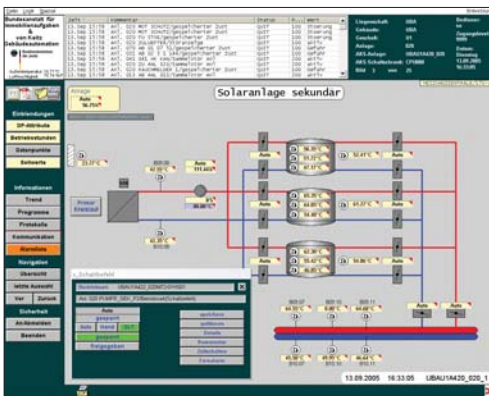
Datei Login Spezial

Bundesanstalt für Immobilienaufgaben & von Kaltz Gebäudeautomation

Solaranlage sekundar

Einbindungen
DP-Attribute
Betriebsstunden
Datenpunkte
Sollwerte

Informationen
Trend
Programme
Protokolle
Kommunikation
Alarmliste

Navigation
Übersicht
letzte Auswahl
Vor
Zurück

Sicherheit
An/Abmelden
Beenden

Anlage
Auto

Primär Kreislauf

Auto
Auto
Auto
Auto
Auto
Auto
Auto
Auto

Schaltbefehl
Gesperrt
Auto
Hand
AUS
gesperrt
freigegeben

13.09.2005
16:33:05
UBAU1A420_020_1